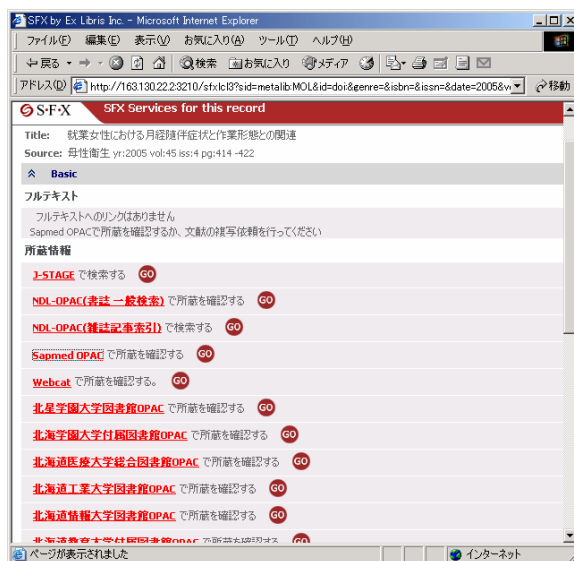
SFX by Ex Libris Inc. - Microsoft Internet Explorer

ファイル(F) 編集(E) 表示(V) お気に入り(A) ツール(T) ヘルプ(H)

戻る 検索 お気に入り メディア

アドレス(D) http://163.130.22.2:3210/sfxlcl3?sid=metalib:MOL&id=doi:&genre=&isbn=&issn=&date=2005&v

移動

S·F·X SFX Services for this record

Title: 就業女性における月経随伴症状と作業形態との関連

Source: 母性衛生 yr:2005 vol:45 iss:4 pg:414 -422

Basic

フルテキスト

フルテキストへのリンクはありません

Sapmed OPACで所蔵を確認するか、文献の複写依頼を行ってください

所蔵情報

J-STAGE で検索する GO

NDL-OPAC(書誌 一般検索) で所蔵を確認する GO

NDL-OPAC(雑誌記事索引) で検索する GO

Sapmed OPAC で所蔵を確認する GO

Webcat で所蔵を確認する。 GO

北星学園大学図書館OPAC で所蔵を確認する GO

北海学園大学付属図書館OPAC で所蔵を確認する GO

北海道医療大学総合図書館OPAC で所蔵を確認する GO

北海道工業大学図書館OPAC で所蔵を確認する GO

北海道情報大学図書館OPAC で所蔵を確認する GO

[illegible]

ページが表示されました

インターネット